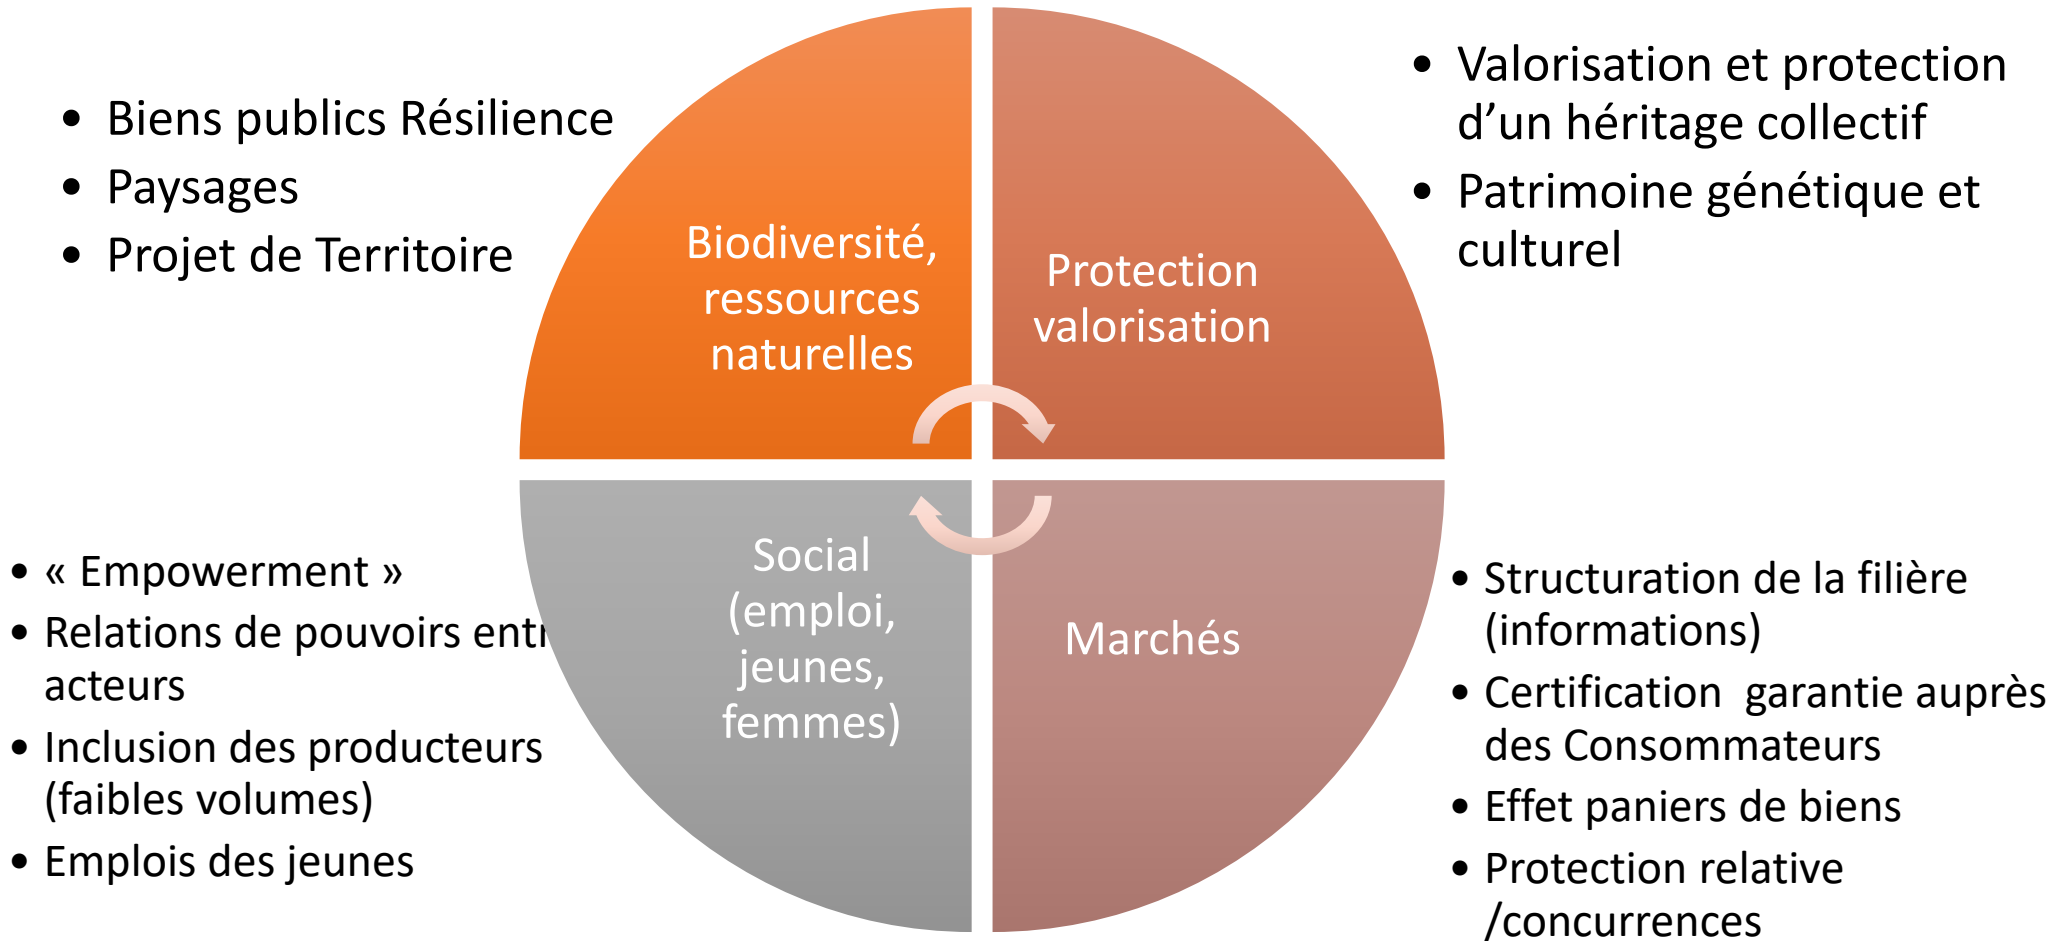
• Biens publics Résilience
• Paysages
• Projet de Territoire

Biodiversité, ressources naturelles

Protection valorisation

• Valorisation et protection d'un héritage collectif
• Patrimoine génétique et culturel

• « Empowerment »
• Relations de pouvoirs entr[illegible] acteurs
• Inclusion des producteurs (faibles volumes)
• Emplois des jeunes

Social (emploi, jeunes, femmes)

Marchés

• Structuration de la filière (informations)
• Certification garantie auprès des Consommateurs
• Effet paniers de biens
• Protection relative /concurrences